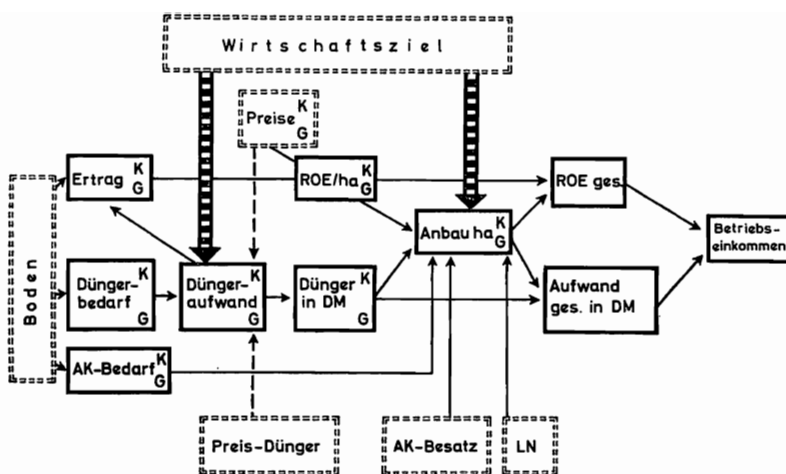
Wirtschaftsziel

Preise K G

Boden

Ertrag K G

ROE/ha K G

ROE ges.

Anbau ha K G

Betriebseinkommen

Düngerbedarf K G

Düngeraufwand K G

Dünger in DM K G

Aufwand ges. in DM

AK-Bedarf K G

Preis-Dünger

AK-Besatz

LN